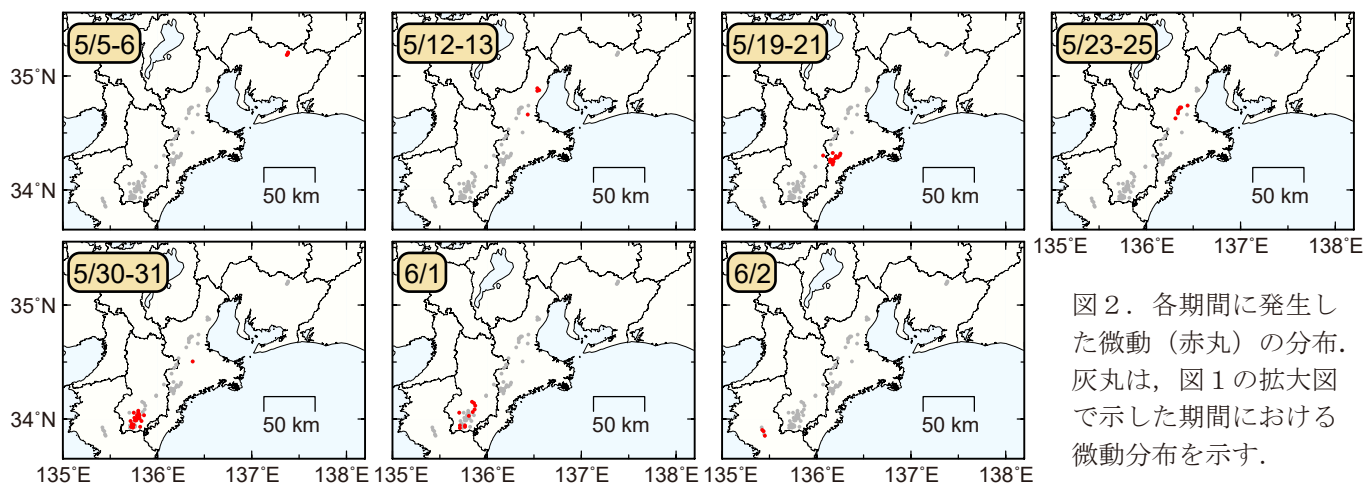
5/5-6
35°N
34°N
50 km

5/12-13
50 km

5/19-21
50 km

5/23-25
50 km
135°E 136°E 137°E 138°E

5/30-31
35°N
34°N
50 km
135°E 136°E 137°E 138°E

6/1
50 km
135°E 136°E 137°E 138°E

6/2
50 km
135°E 136°E 137°E 138°E

図２．各期間に発生した微動（赤丸）の分布．灰丸は，図１の拡大図で示した期間における微動分布を示す．